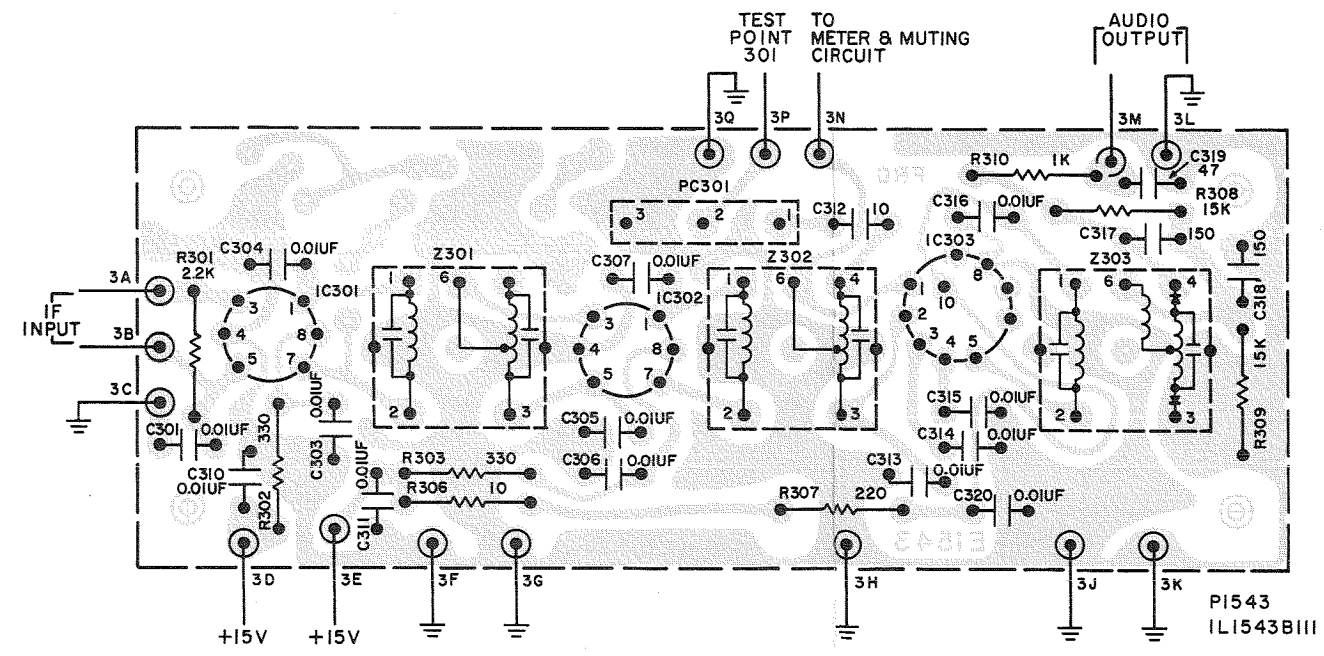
TEST POINT 301

TO METER & MUTING CIRCUIT

AUDIO OUTPUT

3Q 3P 3N 3M 3L

R310 1K

C319 47

R308 15K

PC301

3 2 1

C312 10

C316 0.01UF

C317 150

C304 0.01UF

R301 2.2K

Z301

C307 0.01UF

IC302

Z302

IC303

Z303

150 C318

3A

IF INPUT

3B

3C

IC301

3 1 4 8 5 7

1 6 4

2 3

3 1 4 8 5 7

1 6 4

2 3

8 1 10 2 3 4 5

1 6 4

2 3

15K R309

C301 0.01UF

330

0.01UF

C303 0.01UF

C310 0.01UF

R302

C305 0.01UF

C306 0.01UF

C315 0.01UF

C314 0.01UF

C313 0.01UF

C320 0.01UF

R303 330

R306 10

C311

R307 220

E1543

3D 3E 3F 3G 3H 3J 3K

+15V +15V

P1543
1L1543B111